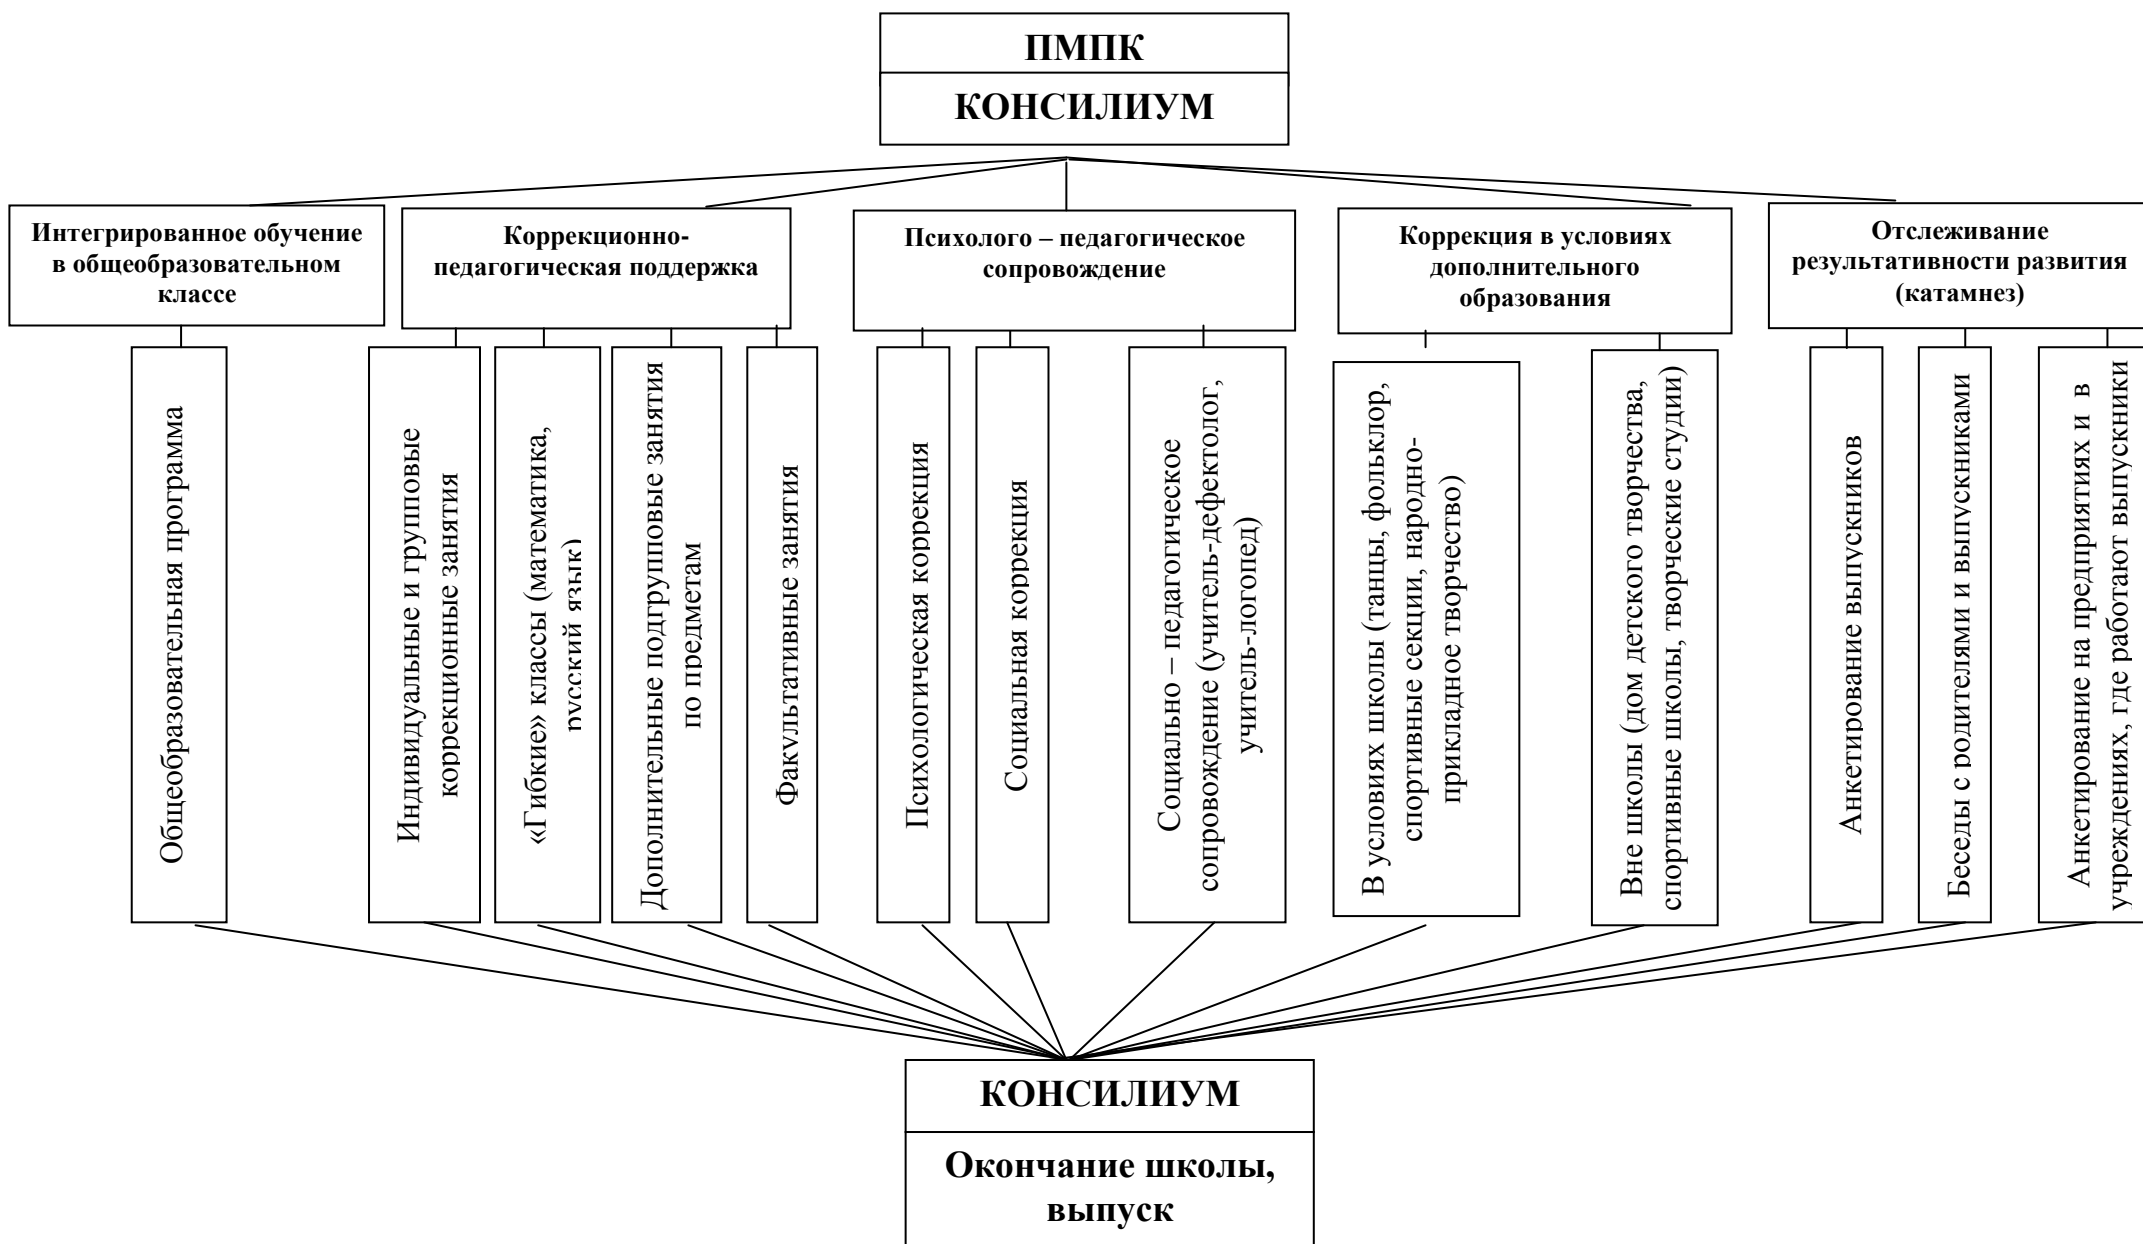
ПМПК
КОНСИЛИУМ

Интегрированное обучение в общеобразовательном классе

Коррекционно-педагогическая поддержка

Психолого – педагогическое сопровождение

Коррекция в условиях дополнительного образования

Отслеживание результативности развития (катамнез)

Общеобразовательная программа

Индивидуальные и групповые коррекционные занятия

«Гибкие» классы (математика, русский язык)

Дополнительные подгрупповые занятия по предметам

Факультативные занятия

Психологическая коррекция

Социальная коррекция

Социально – педагогическое сопровождение (учитель-дефектолог, учитель-логопед)

В условиях школы (танцы, фольклор, спортивные секции, народно-прикладное творчество)

Вне школы (дом детского творчества, спортивные школы, творческие студии)

Анкетирование выпускников

Беседы с родителями и выпускниками

Анкетирование на предприятиях и в учреждениях, где работают выпускники

КОНСИЛИУМ
Окончание школы, выпуск